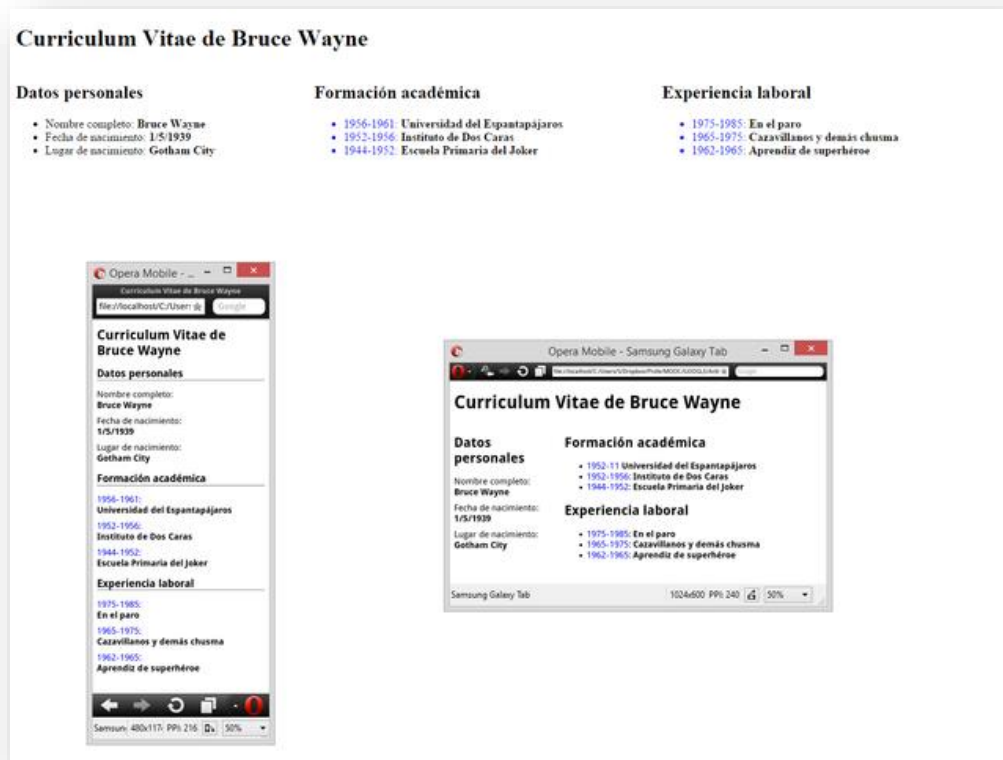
Curriculum Vitae de Bruce Wayne

Datos personales

- Nombre completo: Bruce Wayne
- Fecha de nacimiento: 1/5/1939
- Lugar de nacimiento: Gotham City

Formación académica

- 1956-1961: Universidad del Espantapájaros
- 1952-1956: Instituto de Dos Caras
- 1944-1952: Escuela Primaria del Joker

Experiencia laboral

- 1975-1985: En el paro
- 1965-1975: Cazavillanos y demás chusma
- 1962-1965: Aprendiz de superhéroe

Opera Mobile - ...

Curriculum Vitae de Bruce Wayne

file://localhost/C:/User:

Google

Curriculum Vitae de Bruce Wayne

Datos personales

Nombre completo:
Bruce Wayne

Fecha de nacimiento:
1/5/1939

Lugar de nacimiento:
Gotham City

Formación académica

1956-1961:
Universidad del Espantapájaros

1952-1956:
Instituto de Dos Caras

1944-1952:
Escuela Primaria del Joker

Experiencia laboral

1975-1985:
En el paro

1965-1975:
Cazavillanos y demás chusma

1962-1965:
Aprendiz de superhéroe

Samsun 480x117 PPI: 216 50%

Opera Mobile - Samsung Galaxy Tab

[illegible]

Curriculum Vitae de Bruce Wayne

Datos personales

Nombre completo:
Bruce Wayne

Fecha de nacimiento:
1/5/1939

Lugar de nacimiento:
Gotham City

Formación académica

- 1952-11 Universidad del Espantapájaros
- 1952-1956: Instituto de Dos Caras
- 1944-1952: Escuela Primaria del Joker

Experiencia laboral

- 1975-1985: En el paro
- 1965-1975: Cazavillanos y demás chusma
- 1962-1965: Aprendiz de superhéroe

Samsung Galaxy Tab

1024x600 PPI: 240 50%